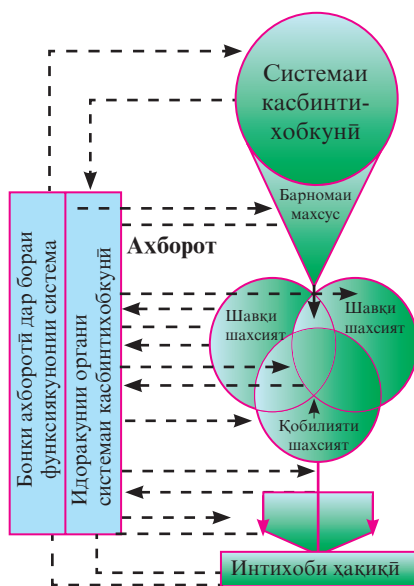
Системаи касбинтихобкунӣ

Барномаи махсус

Ахборот

Бонки ахборотӣ дар бораи функсиякунонии система

Идоракунии органи системаи касбинтихобкунӣ

Шавқи шахсият

Шавқи шахсият

Қобилияти шахсият

Интихоби ҳақиқӣ